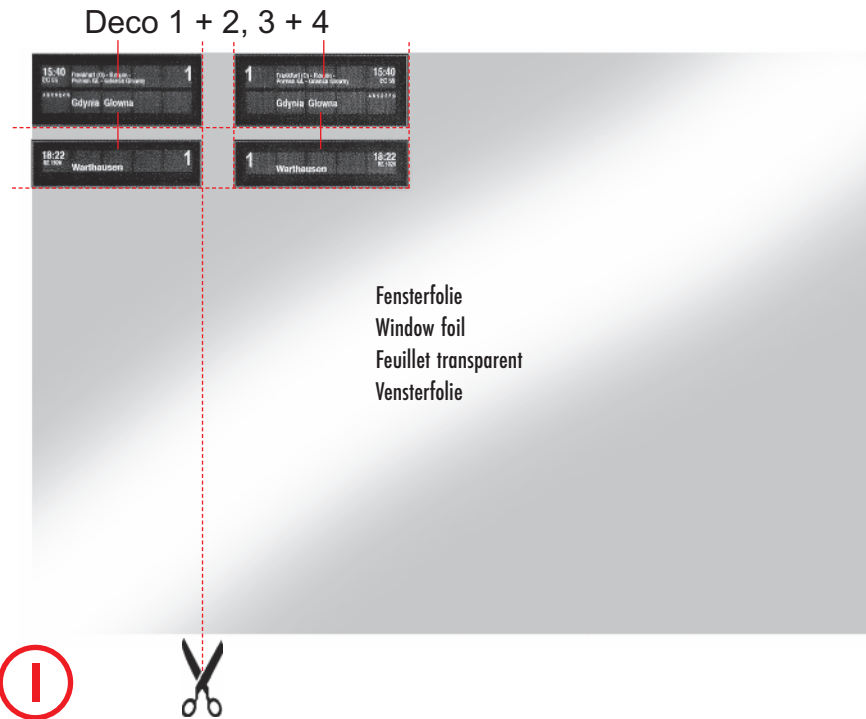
Deco 1 + 2, 3 + 4

15:40
EC 55
Frankfurt (O) - Rzepin - Poznan Gl. - Gdansk Glowny
1
Gdynia Glowna

1
Frankfurt (O) - Rzepin - Poznan Gl. - Gdansk Glowny
15:40
EC 55
Gdynia Glowna

18:22
RE 1926
Warthausen
1

1
Warthausen
18:22
RE 1926

Fensterfolie
Window foil
Feuillet transparent
Vensterfolie